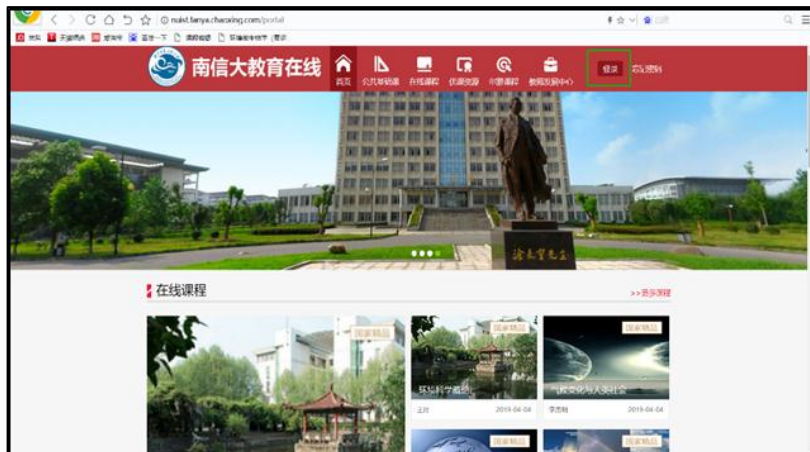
nuist.fanya.chaoxing.com/portal

南信大教育在线

首页 公共基础课 在线课程 优质资源 竞赛课程 教师发展中心 登录 页面导航

竺可桢先生

在线课程

>>更多课程

国家精品 国家精品 国家精品

环境科学概论 气候变化与人类社会

2019-04-04 2019-04-04

国家精品 国家精品